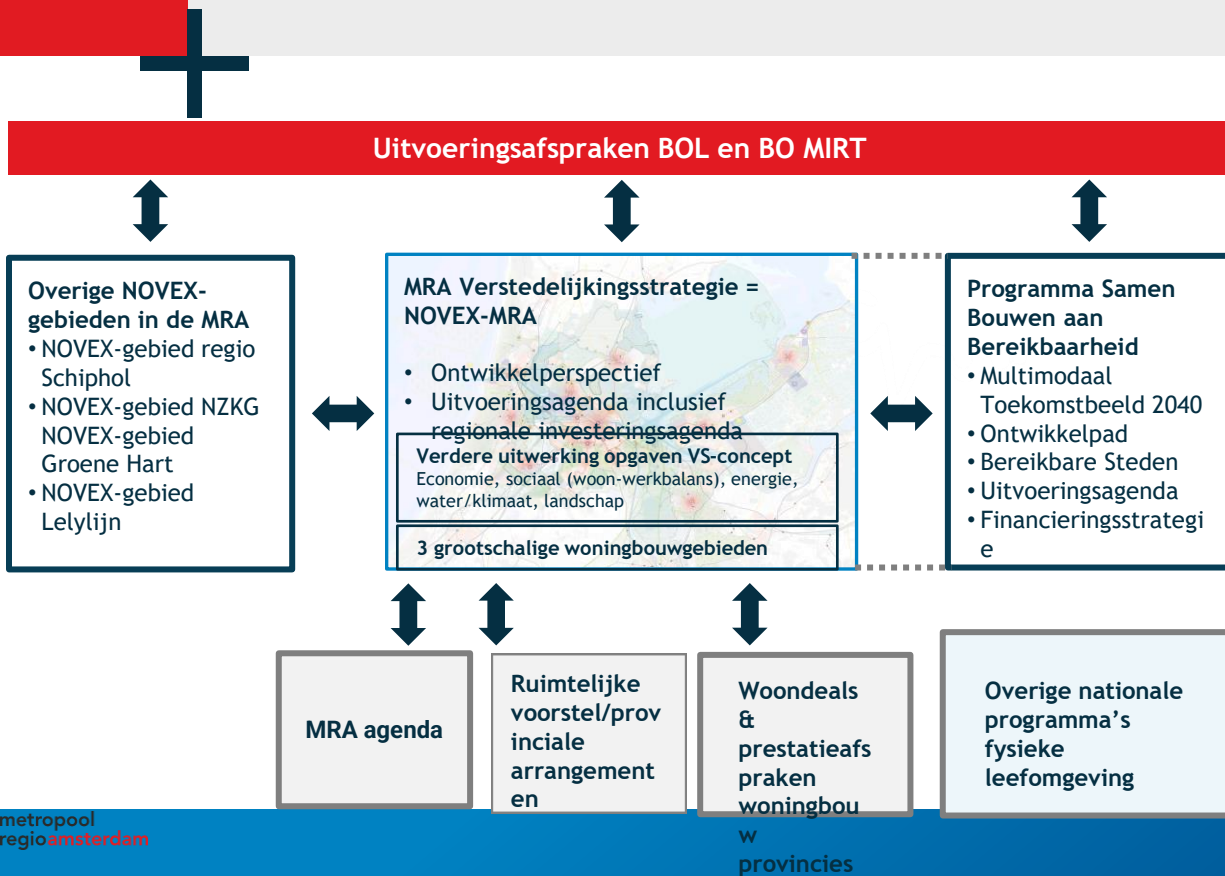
Uitvoeringsafspraken BOL en BO MIRT

Overige NOVEX-gebieden in de MRA
• NOVEX-gebied regio Schiphol
• NOVEX-gebied NZKG NOVEX-gebied Groene Hart
• NOVEX-gebied Lelylijn

MRA Verstedelijkingsstrategie = NOVEX-MRA
• Ontwikkelperspectief
• Uitvoeringsagenda inclusief regionale investeringsagenda

Verdere uitwerking opgaven VS-concept
Economie, sociaal (woon-werkbalans), energie, water/klimaat, landschap

3 grootschalige woningbouwgebieden

Programma Samen Bouwen aan Bereikbaarheid
• Multimodaal Toekomstbeeld 2040
• Ontwikkelpad
• Bereikbare Steden
• Uitvoeringsagenda
• Financieringsstrategie

MRA agenda

Ruimtelijke voorstel/provinciale arrangementen

Woondeals & prestatieafspraken woningbouw provincies

Overige nationale programma's fysieke leefomgeving

metropool regioamsterdam